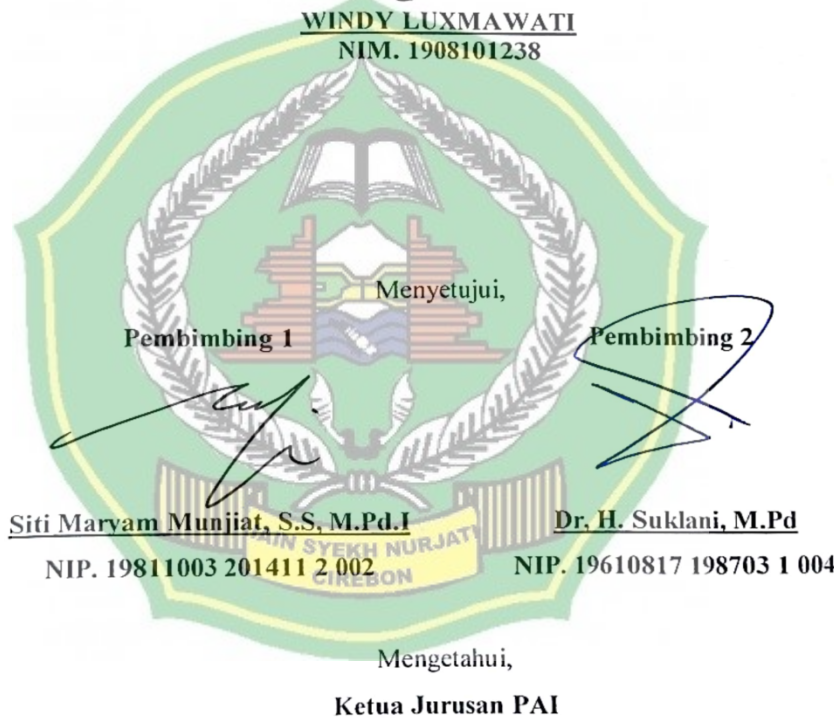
WINDY LUXMAWATI
NIM. 1908101238

Menyetujui,

Pembimbing 1

Pembimbing 2

Siti Maryam Munjiat, S.S, M.Pd.I
NIP. 19811003 201411 2 002

Dr. H. Suklani, M.Pd
NIP. 19610817 198703 1 004

IAIN SYEKH NURJATI CIREBON

Mengetahui,

Ketua Jurusan PAI